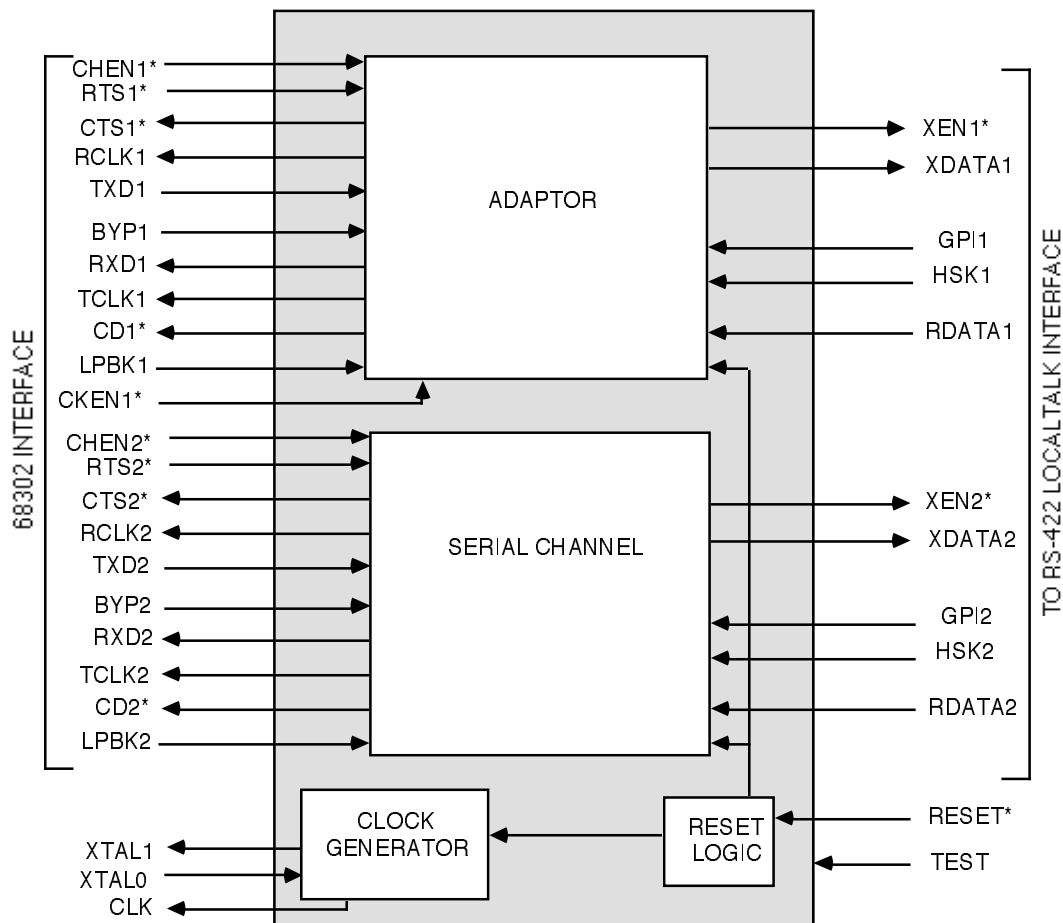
68302 INTERFACE

CHEN1*
RTS1*
CTS1*
RCLK1
TXD1
BYP1
RXD1
TCLK1
CD1*
LPBK1
CKEN1*
CHEN2*
RTS2*
CTS2*
RCLK2
TXD2
BYP2
RXD2
TCLK2
CD2*
LPBK2

ADAPTOR

SERIAL CHANNEL

CLOCK GENERATOR

RESET LOGIC

XTAL1
XTAL0
CLK

XEN1*
XDATA1
GPI1
HSK1
RDATA1
XEN2*
XDATA2
GPI2
HSK2
RDATA2
RESET*
TEST

TO RS-422 LOCALTALK INTERFACE